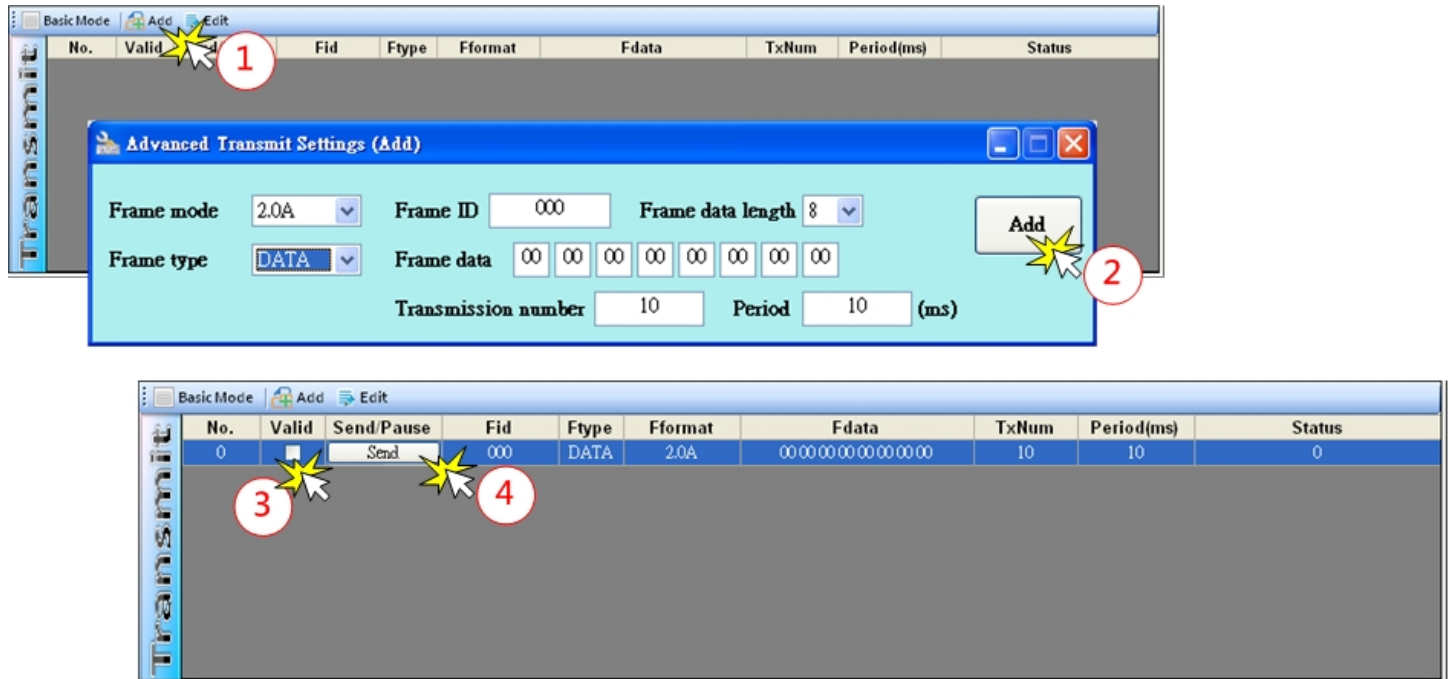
Basic Mode | Add | Edit

Transmit

| No. | Valid | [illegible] | Fid | Ftype | Fformat | Fdata | TxNum | Period(ms) | Status |
|---|---|---|---|---|---|---|---|---|---|

1

Advanced Transmit Settings (Add)

Frame mode 2.0A

Frame ID 000

Frame data length 8

Frame type DATA

Frame data 00 00 00 00 00 00 00 00

Transmission number 10

Period 10 (ms)

Add

2

Basic Mode | Add | Edit

Transmit

| No. | Valid | Send/Pause | Fid | Ftype | Fformat | Fdata | TxNum | Period(ms) | Status |
|---|---|---|---|---|---|---|---|---|---|
| 0 | | Send | 000 | DATA | 2.0A | 00 00 00 00 00 00 00 00 | 10 | 10 | 0 |

3

4